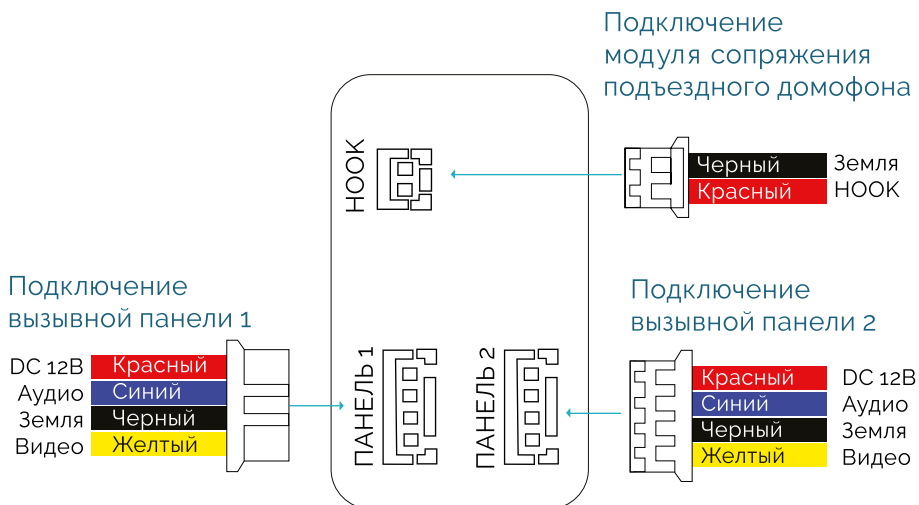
Подключение модуля сопряжения подъездного домофона

HOOK

Черный Земля
Красный HOOK

Подключение вызывной панели 1

DC 12В Красный
Аудио Синий
Земля Черный
Видео Желтый

ПАНЕЛЬ 1

ПАНЕЛЬ 2

Подключение вызывной панели 2

Красный DC 12В
Синий Аудио
Черный Земля
Желтый Видео